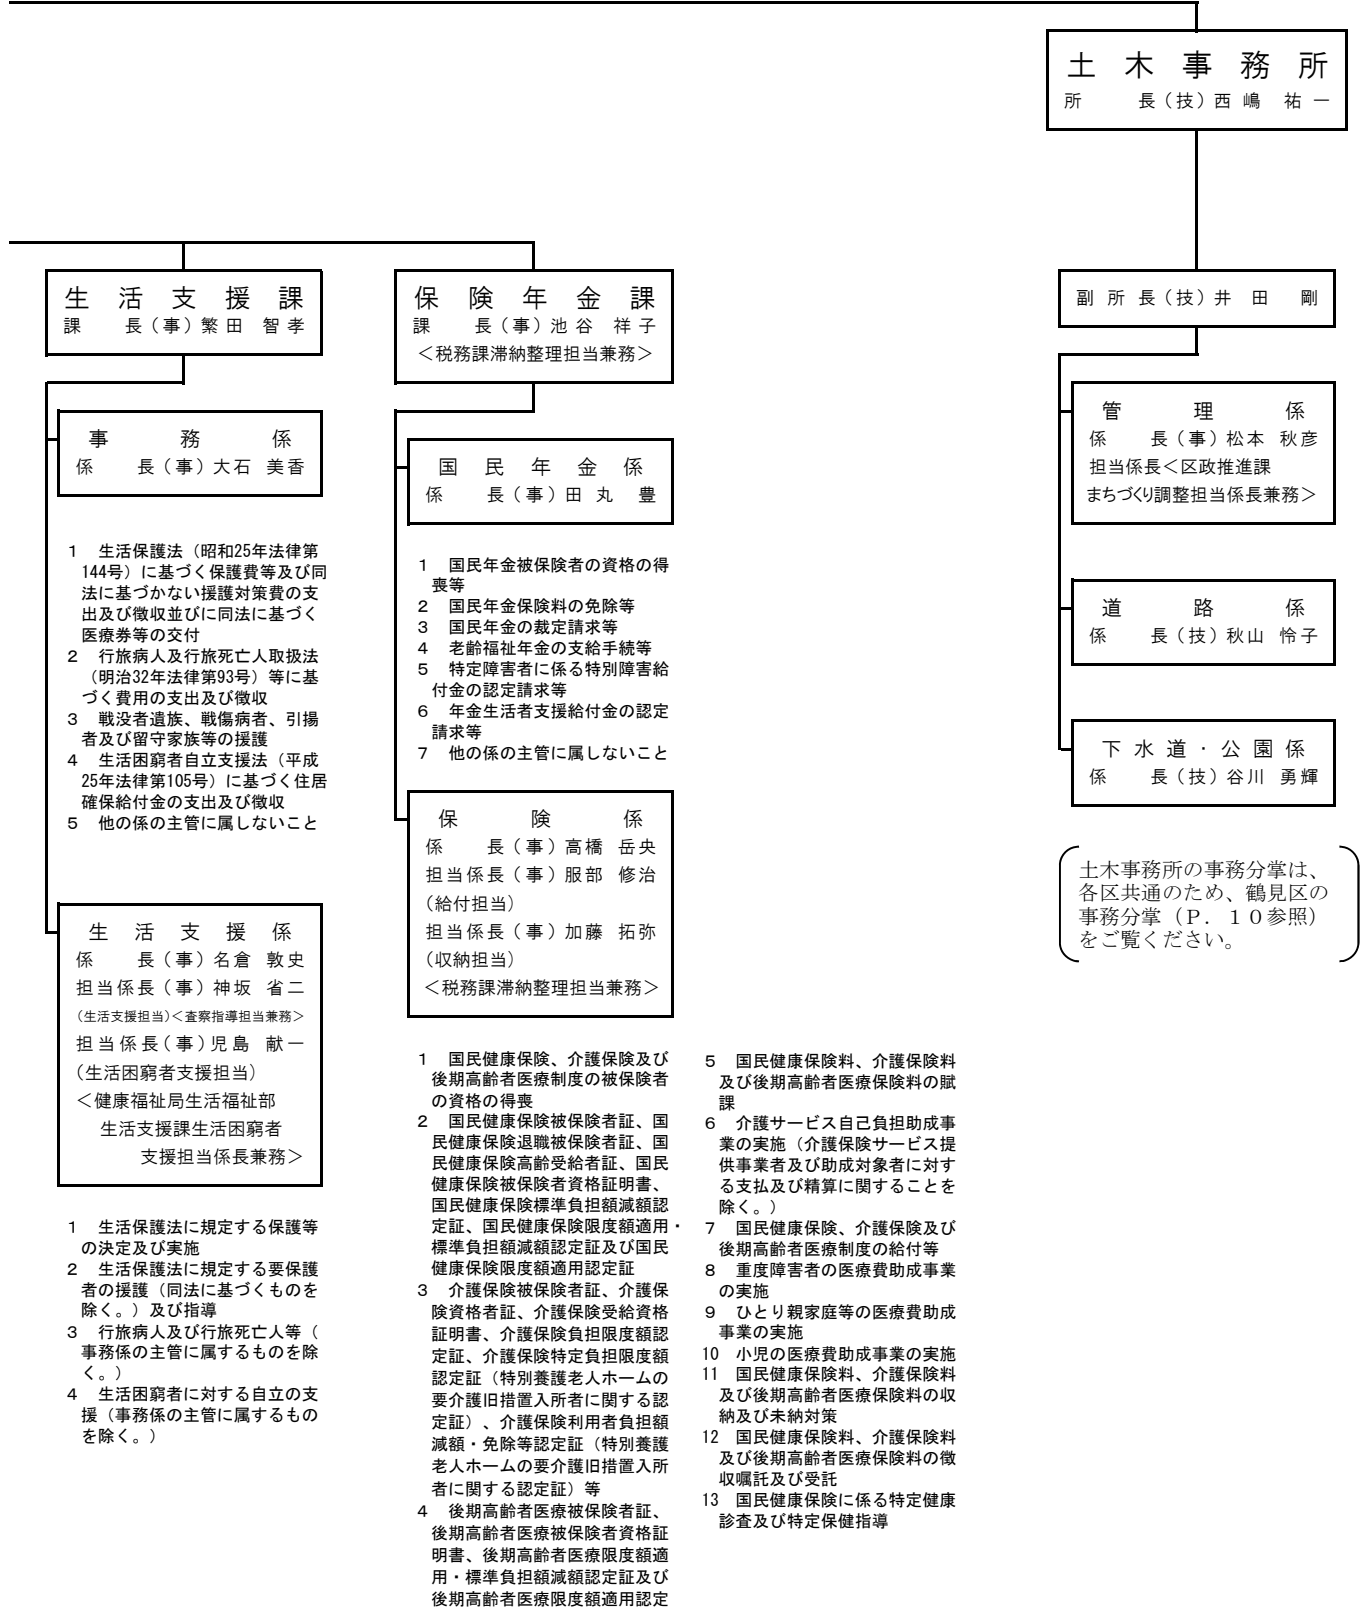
土 木 事 務 所
所 長（技）西嶋 祐一

生 活 支 援 課
課 長（事）繁田 智孝

事 務 係
係 長（事）大石 美香

1 生活保護法（昭和25年法律第144号）に基づく保護費等及び同法に基づかない援護対策費の支出及び徴収並びに同法に基づく医療券等の交付
2 行旅病人及行旅死亡人取扱法（明治32年法律第93号）等に基づく費用の支出及び徴収
3 戦没者遺族、戦傷病者、引揚者及び留守家族等の援護
4 生活困窮者自立支援法（平成25年法律第105号）に基づく住居確保給付金の支出及び徴収
5 他の係の主管に属しないこと

生 活 支 援 係
係 長（事）名倉 敦史
担当係長（事）神坂 省二
(生活支援担当)<査察指導担当兼務>
担当係長（事）児島 献一
(生活困窮者支援担当)
<健康福祉局生活福祉部生活支援課生活困窮者支援担当係長兼務>

1 生活保護法に規定する保護等の決定及び実施
2 生活保護法に規定する要保護者の援護（同法に基づくものを除く。）及び指導
3 行旅病人及び行旅死亡人等（事務係の主管に属するものを除く。）
4 生活困窮者に対する自立の支援（事務係の主管に属するものを除く。）

保 険 年 金 課
課 長（事）池谷 祥子
<税務課滞納整理担当兼務>

国 民 年 金 係
係 長（事）田丸 豊

1 国民年金被保険者の資格の得喪等
2 国民年金保険料の免除等
3 国民年金の裁定請求等
4 老齢福祉年金の支給手続等
5 特定障害者に係る特別障害給付金の認定請求等
6 年金生活者支援給付金の認定請求等
7 他の係の主管に属しないこと

保 険 係
係 長（事）高橋 岳央
担当係長（事）服部 修治
(給付担当)
担当係長（事）加藤 拓弥
(収納担当)
<税務課滞納整理担当兼務>

1 国民健康保険、介護保険及び後期高齢者医療制度の被保険者の資格の得喪
2 国民健康保険被保険者証、国民健康保険退職被保険者証、国民健康保険高齢受給者証、国民健康保険被保険者資格証明書、国民健康保険標準負担額減額認定証、国民健康保険限度額適用・標準負担額減額認定証及び国民健康保険限度額適用認定証
3 介護保険被保険者証、介護保険資格者証、介護保険受給資格証明書、介護保険負担限度額認定証、介護保険特定負担限度額認定証（特別養護老人ホームの要介護旧措置入所者に関する認定証）、介護保険利用者負担額減額・免除等認定証（特別養護老人ホームの要介護旧措置入所者に関する認定証）等
4 後期高齢者医療被保険者証、後期高齢者医療被保険者資格証明書、後期高齢者医療限度額適用・標準負担額減額認定証及び後期高齢者医療限度額適用認定

5 国民健康保険料、介護保険料及び後期高齢者医療保険料の賦課
6 介護サービス自己負担助成事業の実施（介護保険サービス提供事業者及び助成対象者に対する支払及び精算に関することを除く。）
7 国民健康保険、介護保険及び後期高齢者医療制度の給付等
8 重度障害者の医療費助成事業の実施
9 ひとり親家庭等の医療費助成事業の実施
10 小児の医療費助成事業の実施
11 国民健康保険料、介護保険料及び後期高齢者医療保険料の収納及び未納対策
12 国民健康保険料、介護保険料及び後期高齢者医療保険料の徴収嘱託及び受託
13 国民健康保険に係る特定健康診査及び特定保健指導

副所長（技）井田 剛

管 理 係
係 長（事）松本 秋彦
担当係長<区政推進課まちづくり調整担当係長兼務>

道 路 係
係 長（技）秋山 怜子

下水道・公園係
係 長（技）谷川 勇輝

土木事務所の事務分掌は、各区共通のため、鶴見区の事務分掌（P．10参照）をご覧ください。